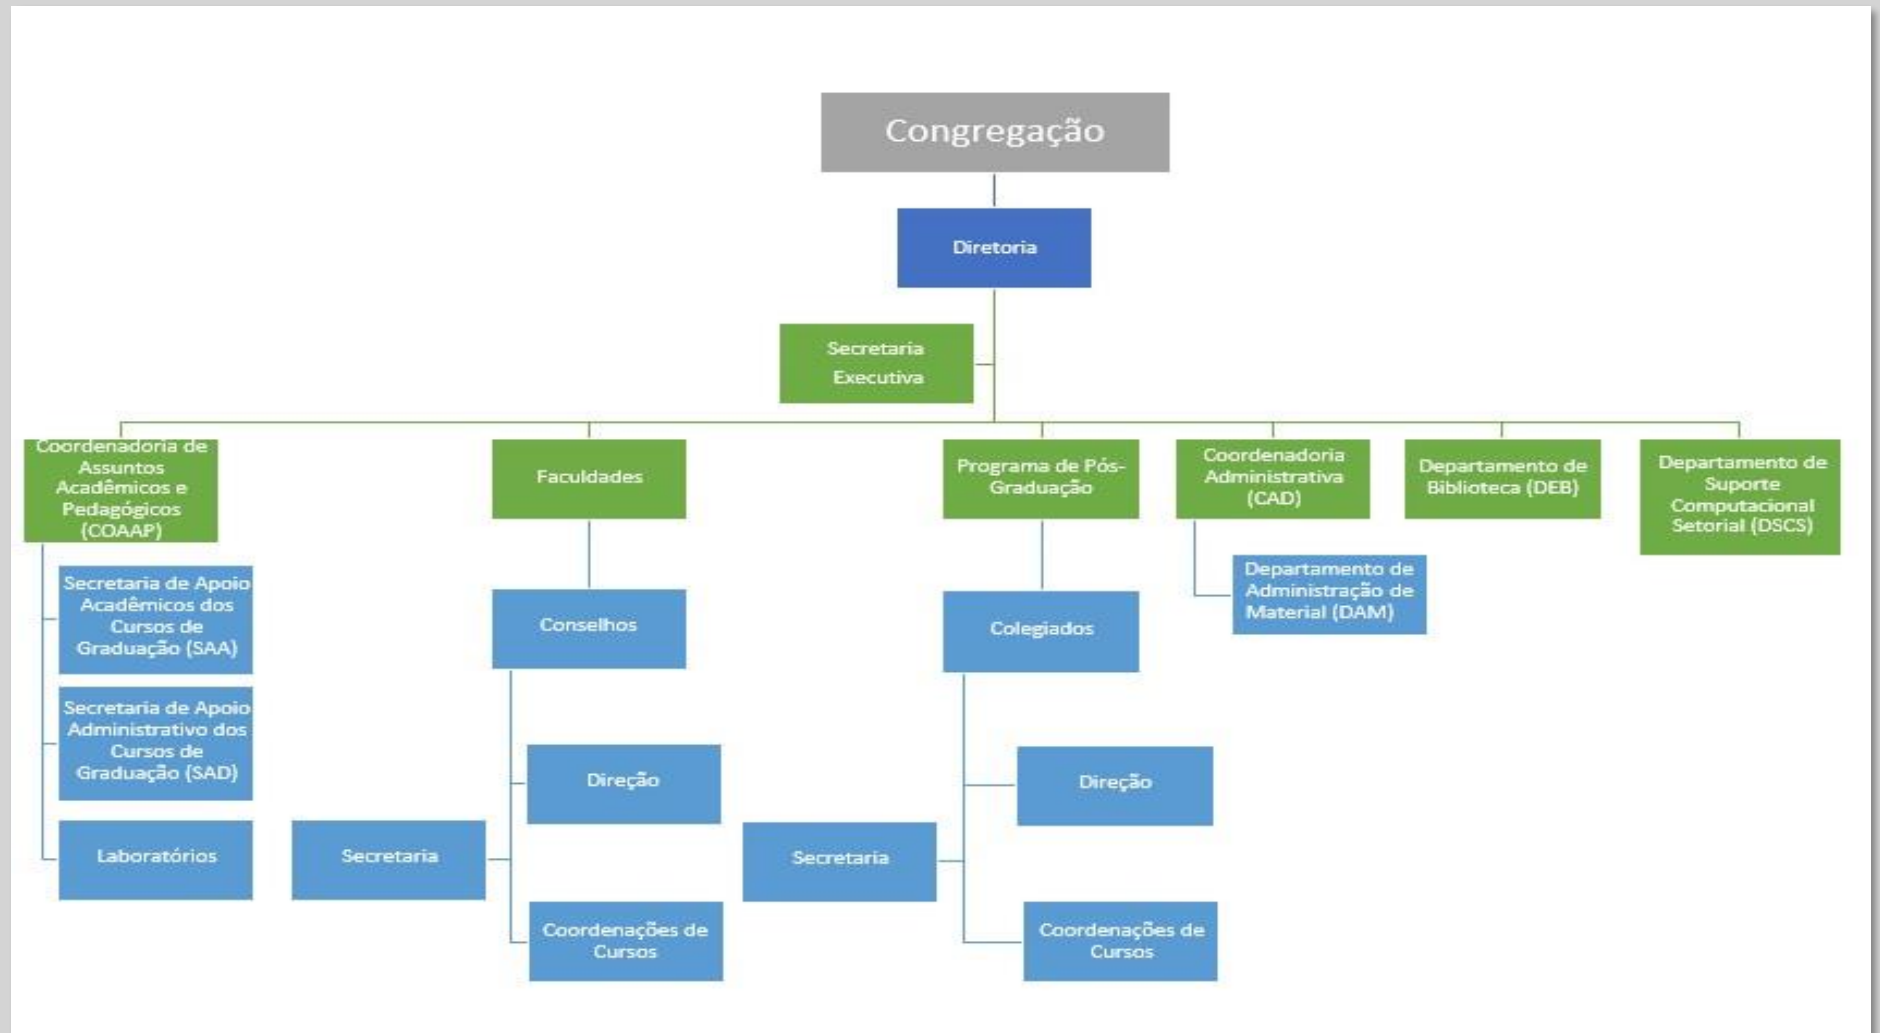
Congregação

Diretoria

Secretaria Executiva

Coordenadoria de Assuntos Acadêmicos e Pedagógicos (COAAP)

Faculdades

Programa de Pós-Graduação

Coordenadoria Administrativa (CAD)

Departamento de Biblioteca (DEB)

Departamento de Suporte Computacional Setorial (DSCS)

Secretaria de Apoio Acadêmicos dos Cursos de Graduação (SAA)

Secretaria de Apoio Administrativo dos Cursos de Graduação (SAD)

Laboratórios

Conselhos

Direção

Secretaria

Coordenações de Cursos

Colegiados

Direção

Secretaria

Coordenações de Cursos

Departamento de Administração de Material (DAM)